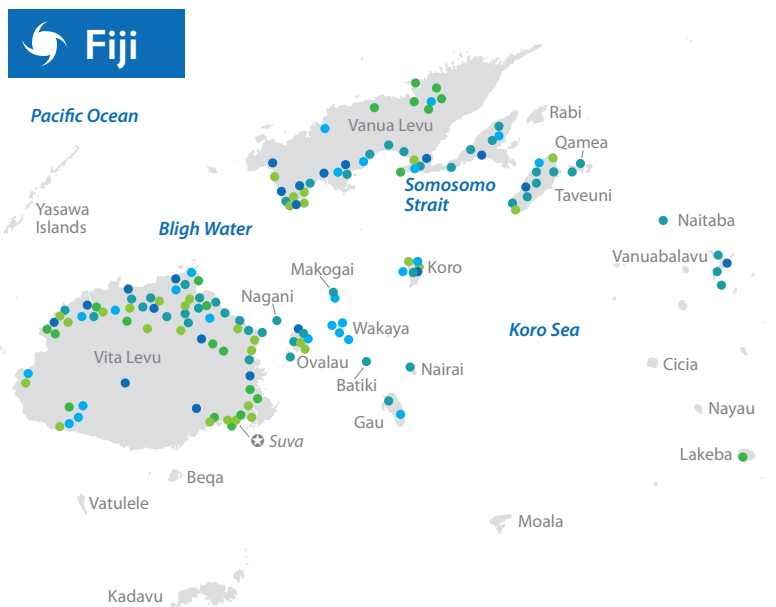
Fiji

Pacific Ocean

Vanua Levu

Rabi

Qamea

Somosomo Strait

Taveuni

Yasawa Islands

Bligh Water

Naitaba

Makogai

Koro

Vanuabalavu

Nagani

Wakaya

Koro Sea

Vita Levu

Ovalau

Batiki

Nairai

Cicia

Gau

Nayau

Suva

Lakeba

Beqa

Vatulele

Moala

Kadavu